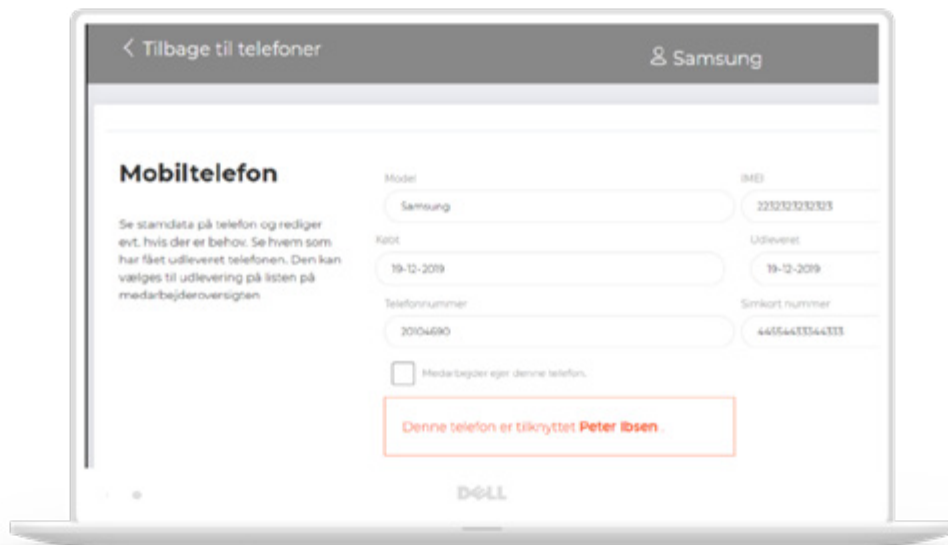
< Tilbage til telefoner

Samsung

Mobiltelefon

Se stamdata på telefon og rediger evt. hvis der er behov. Se hvem som har fået udleveret telefonen. Den kan vælges til udlevering på listen på medarbejderoversigten

Model

Samsung

IMEI

2212121212123

Købt

19-12-2019

Udleveret

19-12-2019

Telefonnummer

20104690

Simkort nummer

445544333344333

Medarbejder ejer denne telefon.

Denne telefon er tilknyttet Peter Ibsen.

DELL